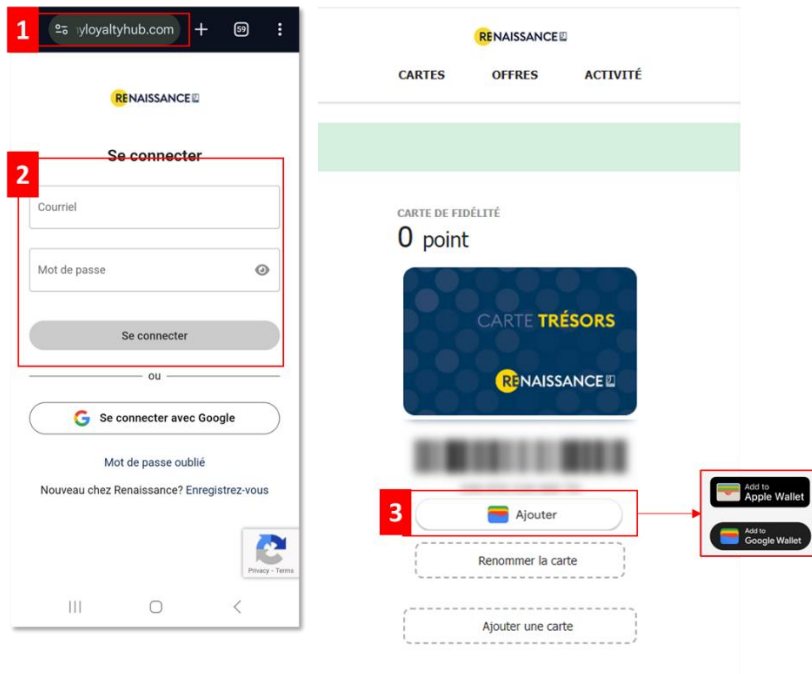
1

yloyaltyhub.com

59

RENAISSANCE

Se connecter

2

Courriel

Mot de passe

Se connecter

ou

Se connecter avec Google

Mot de passe oublié

Nouveau chez Renaissance? Enregistrez-vous

Privacy - Terms

RENAISSANCE

CARTES OFFRES ACTIVITÉ

CARTE DE FIDÉLITÉ

0 point

CARTE TRÉSORS

RENAISSANCE

3

Ajouter

Renommer la carte

Ajouter une carte

Add to Apple Wallet

Add to Google Wallet